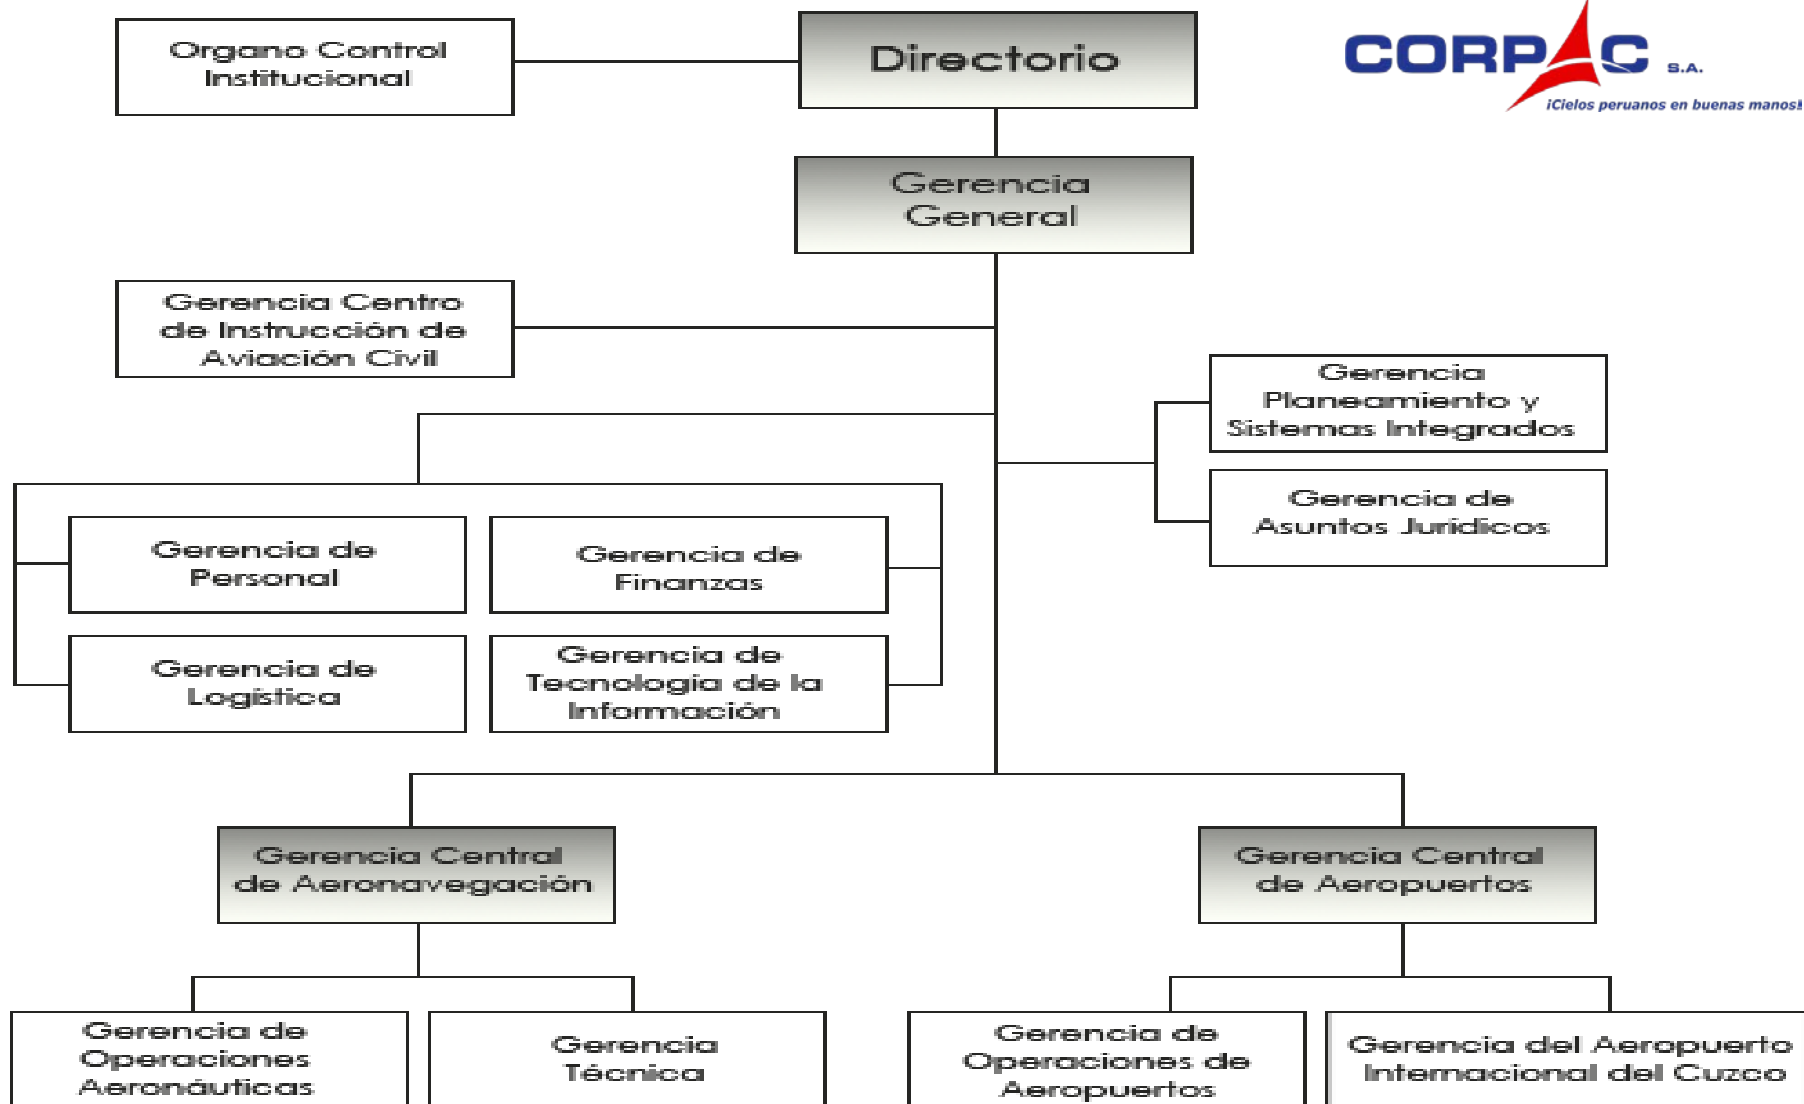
Organo Control Institucional

Directorio

CORPAC S.A.
¡Cielos peruanos en buenas manos!

Gerencia General

Gerencia Centro de Instrucción de Aviación Civil

Gerencia Planeamiento y Sistemas Integrados

Gerencia de Asuntos Jurídicos

Gerencia de Personal

Gerencia de Finanzas

Gerencia de Logística

Gerencia de Tecnología de la Información

Gerencia Central de Aeronavegación

Gerencia Central de Aeropuertos

Gerencia de Operaciones Aeronáuticas

Gerencia Técnica

Gerencia de Operaciones de Aeropuertos

Gerencia del Aeropuerto Internacional del Cuzco